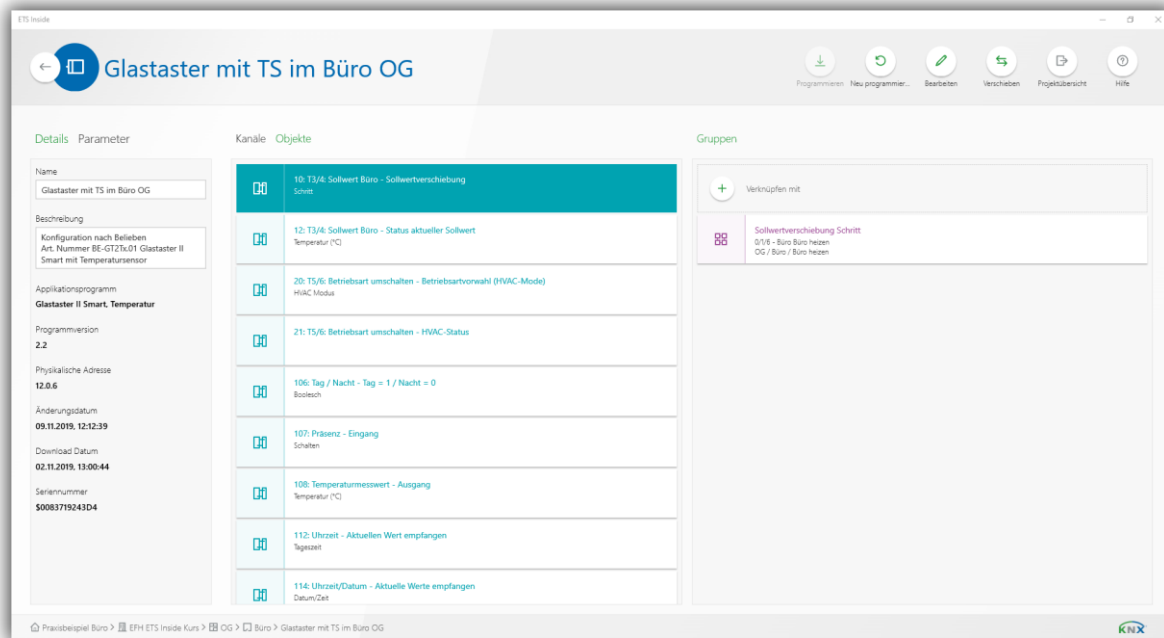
ETS Inside

Glastaster mit TS im Büro OG

Programmieren Neu programmier... Bearbeiten Verschieben Projektübersicht Hilfe

Details Parameter

Name
Glastaster mit TS im Büro OG

Beschreibung
Konfiguration nach Belieben Art. Nummer BE-GT2Tx.01 Glastaster II Smart mit Temperatursensor

Applikationsprogramm
Glastaster II Smart, Temperatur

Programmversion
2.2

Physikalische Adresse
12.0.6

Änderungsdatum
09.11.2019, 12:12:39

Download Datum
02.11.2019, 13:00:44

Seriennummer
$0083719243D4

Kanäle Objekte

10: T3/4: Sollwert Büro - Sollwertverschiebung
Schritt

12: T3/4: Sollwert Büro - Status aktueller Sollwert
Temperatur (°C)

20: T5/6: Betriebsart umschalten - Betriebsartvorwahl (HVAC-Mode)
HVAC Modus

21: T5/6: Betriebsart umschalten - HVAC-Status

106: Tag / Nacht - Tag = 1 / Nacht = 0
Boolesch

107: Präsenz - Eingang
Schalten

108: Temperaturmesswert - Ausgang
Temperatur (°C)

112: Uhrzeit - Aktuellen Wert empfangen
Tageszeit

114: Uhrzeit/Datum - Aktuelle Werte empfangen
Datum/Zeit

Gruppen

Verknüpfen mit

Sollwertverschiebung Schritt
0/1/6 - Büro Büro heizen
OG / Büro / Büro heizen

Praxisbeispiel Büro > EFH ETS Inside Kurs > OG > Büro > Glastaster mit TS im Büro OG

KNX